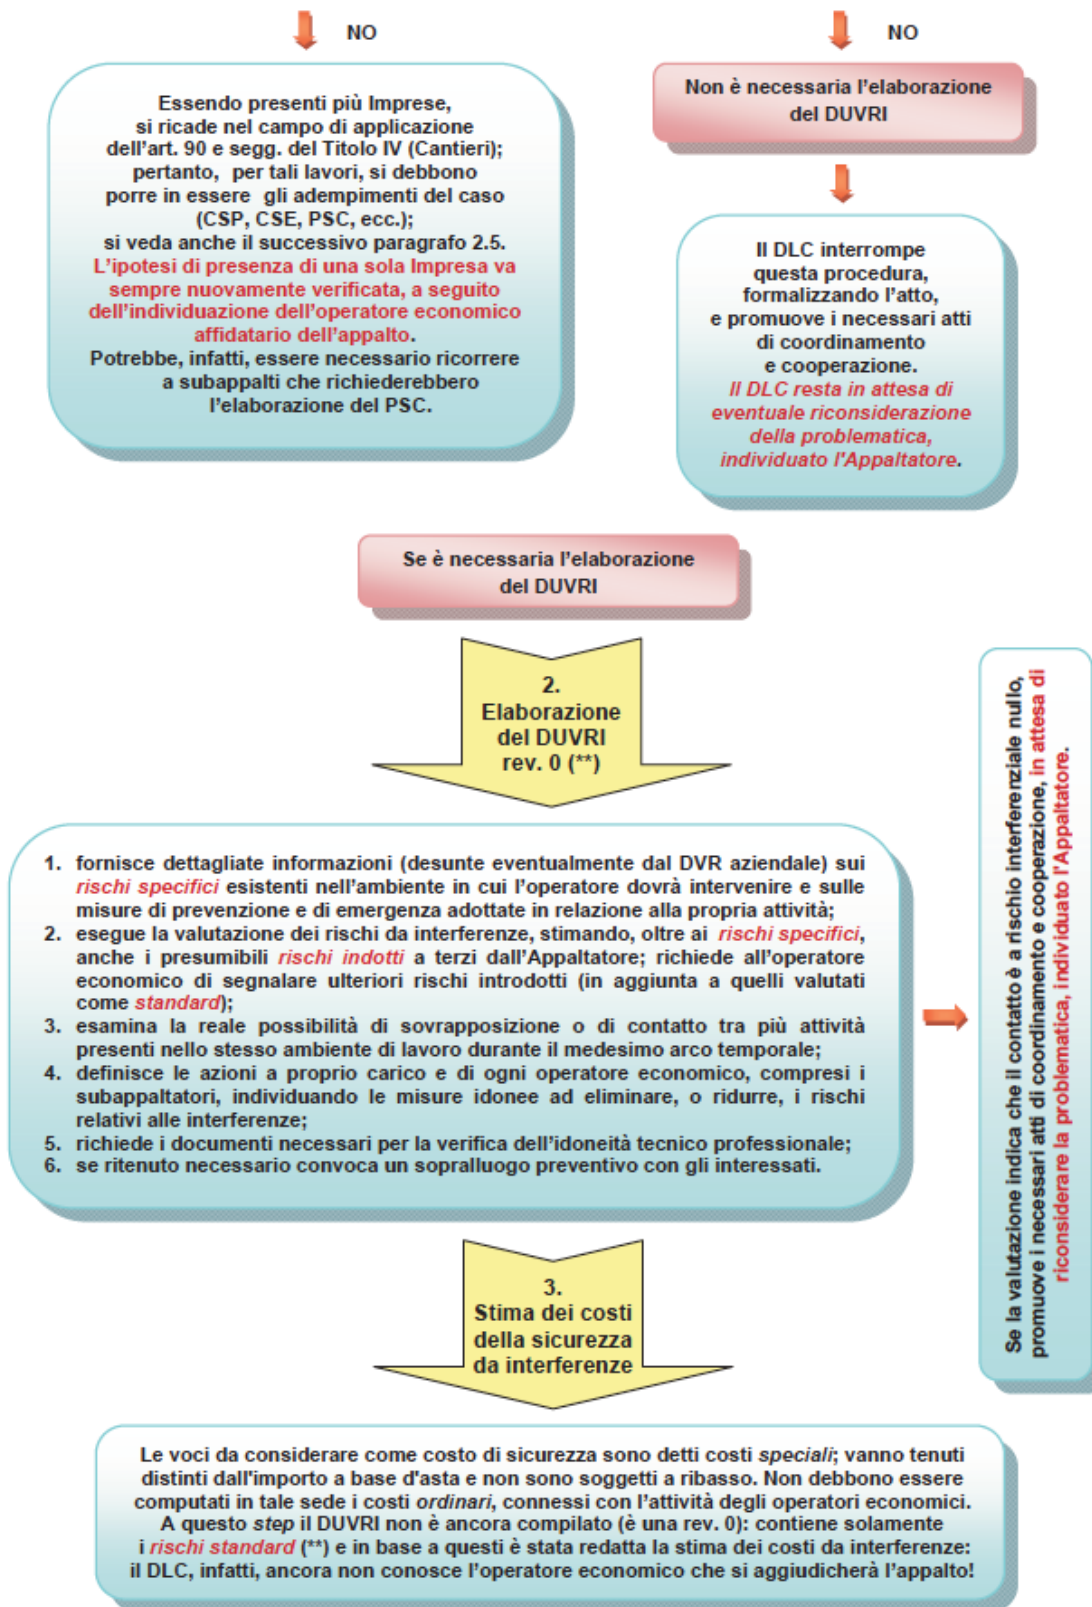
NO

NO

Essendo presenti più Imprese, si ricade nel campo di applicazione dell'art. 90 e segg. del Titolo IV (Cantieri); pertanto, per tali lavori, si debbono porre in essere gli adempimenti del caso (CSP, CSE, PSC, ecc.); si veda anche il successivo paragrafo 2.5. L'ipotesi di presenza di una sola Impresa va sempre nuovamente verificata, a seguito dell'individuazione dell'operatore economico affidatario dell'appalto. Potrebbe, infatti, essere necessario ricorrere a subappalti che richiederebbero l'elaborazione del PSC.

Non è necessaria l'elaborazione del DUVRI

Il DLC interrompe questa procedura, formalizzando l'atto, e promuove i necessari atti di coordinamento e cooperazione. Il DLC resta in attesa di eventuale riconsiderazione della problematica, individuato l'Appaltatore.

Se è necessaria l'elaborazione del DUVRI

2. Elaborazione del DUVRI rev. 0 (**)

1. fornisce dettagliate informazioni (desunte eventualmente dal DVR aziendale) sui rischi specifici esistenti nell'ambiente in cui l'operatore dovrà intervenire e sulle misure di prevenzione e di emergenza adottate in relazione alla propria attività;
2. esegue la valutazione dei rischi da interferenze, stimando, oltre ai rischi specifici, anche i presumibili rischi indotti a terzi dall'Appaltatore; richiede all'operatore economico di segnalare ulteriori rischi introdotti (in aggiunta a quelli valutati come standard);
3. esamina la reale possibilità di sovrapposizione o di contatto tra più attività presenti nello stesso ambiente di lavoro durante il medesimo arco temporale;
4. definisce le azioni a proprio carico e di ogni operatore economico, compresi i subappaltatori, individuando le misure idonee ad eliminare, o ridurre, i rischi relativi alle interferenze;
5. richiede i documenti necessari per la verifica dell'idoneità tecnico professionale;
6. se ritenuto necessario convoca un sopralluogo preventivo con gli interessati.

Se la valutazione indica che il contatto è a rischio interferenziale nullo, promuove i necessari atti di coordinamento e cooperazione, in attesa di riconsiderare la problematica, individuato l'Appaltatore.

3. Stima dei costi della sicurezza da interferenze

Le voci da considerare come costo di sicurezza sono detti costi speciali; vanno tenuti distinti dall'importo a base d'asta e non sono soggetti a ribasso. Non debbono essere computati in tale sede i costi ordinari, connessi con l'attività degli operatori economici. A questo step il DUVRI non è ancora compilato (è una rev. 0): contiene solamente i rischi standard (**) e in base a questi è stata redatta la stima dei costi da interferenze: il DLC, infatti, ancora non conosce l'operatore economico che si aggiudicherà l'appalto!